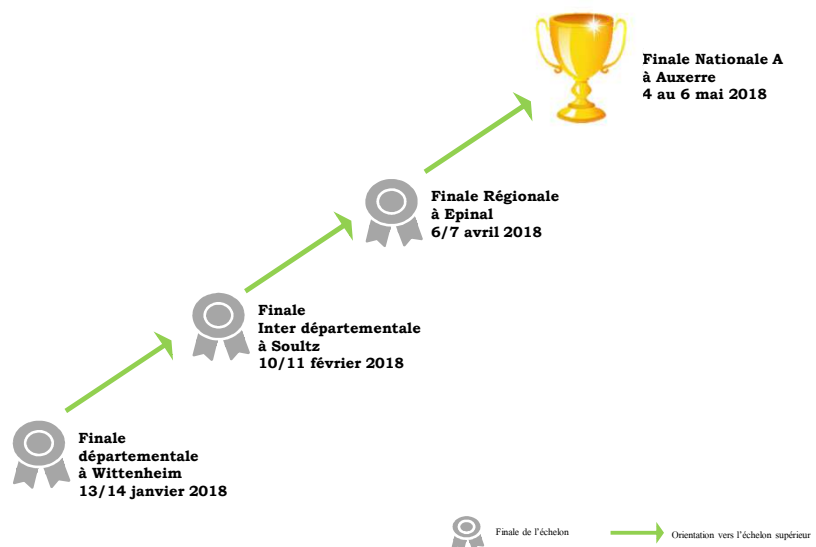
Finale Nationale A
à Auxerre
4 au 6 mai 2018

Finale Régionale
à Epinal
6/7 avril 2018

Finale
Inter départementale
à Soultz
10/11 février 2018

Finale
départementale
à Wittenheim
13/14 janvier 2018

Finale de l'échelon

Orientation vers l'échelon supérieur